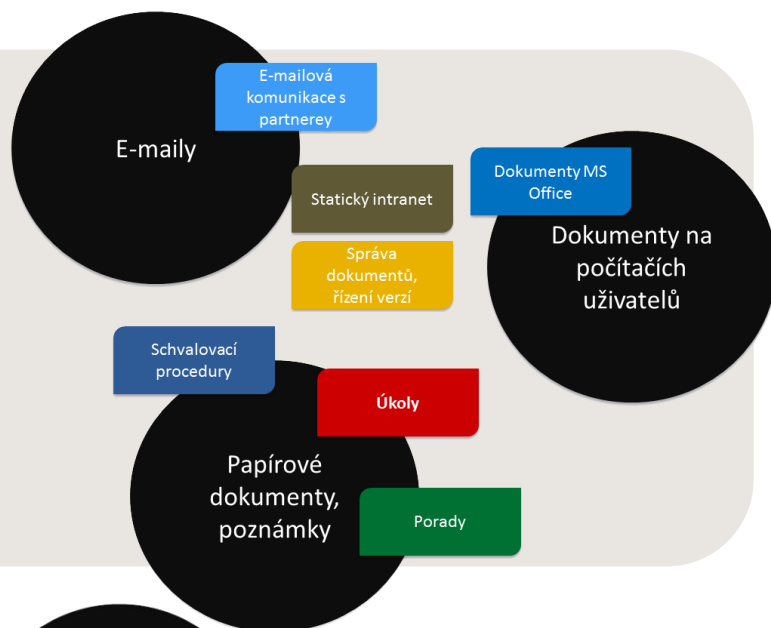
E-maily

E-mailová komunikace s partnerey

Statický intranet

Správa dokumentů, řízení verzí

Dokumenty MS Office

Dokumenty na počítačích uživatelů

Schvalovací procedury

Úkoly

Papírové dokumenty, poznámky

Porady